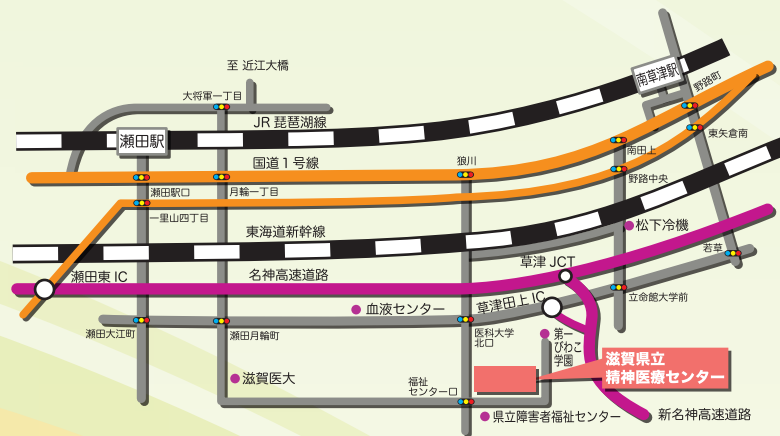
至 近江大橋

大将軍一丁目

JR 琵琶湖線

南草津駅

野路町

瀬田駅

国道１号線

狼川

南田上

東矢倉南

瀬田駅口

月輪一丁目

野路中央

一里山四丁目

松下冷機

東海道新幹線

若草

草津 JCT

瀬田東 IC

名神高速道路

草津田上 IC

立命館大学前

血液センター

瀬田大江町

瀬田月輪町

医科大学
北口

第一
びわこ
学園

滋賀県立
精神医療センター

滋賀医大

福祉
センター口

県立障害者福祉センター

新名神高速道路